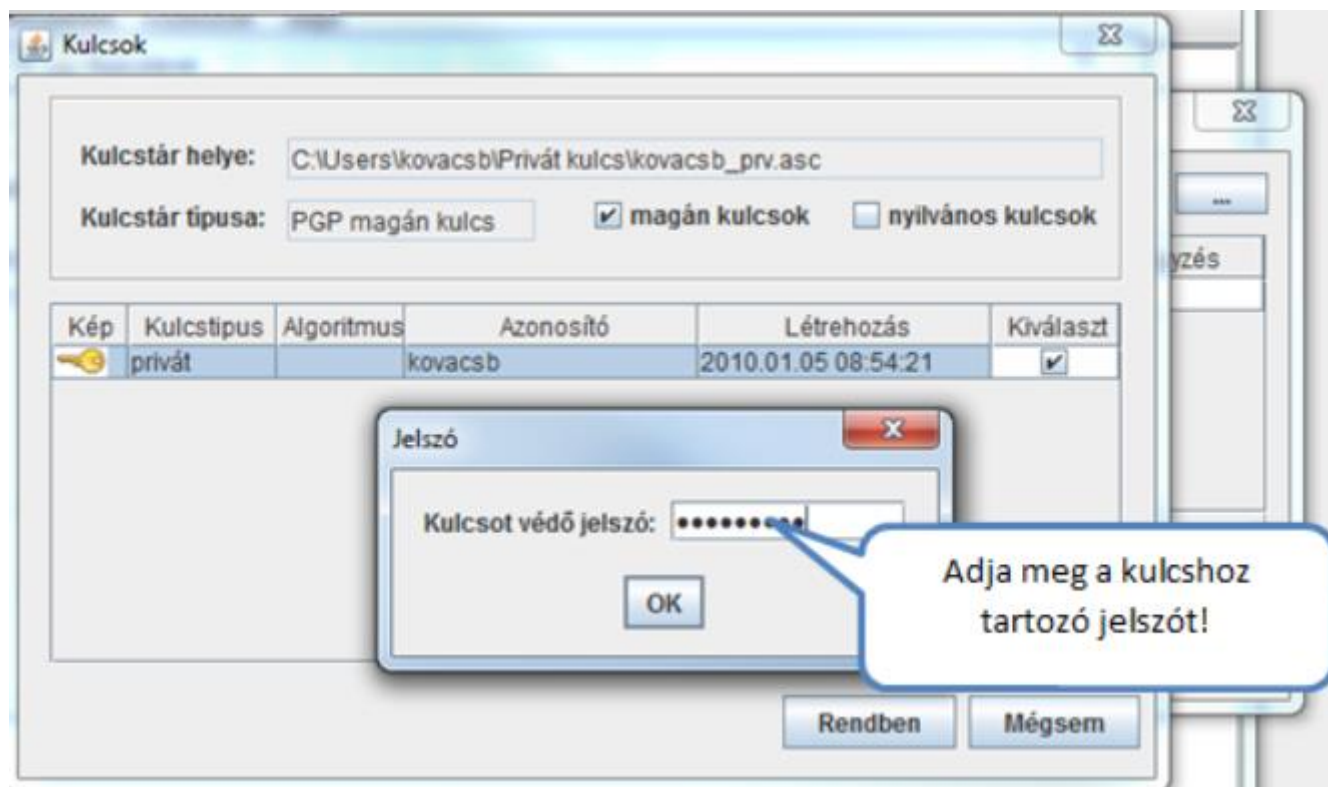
Kulcsok

Kulcstár helye: C:\Users\kovacsb\Privát kulcs\kovacsb_prv.asc

Kulcstár típusa: PGP magán kulcs

magán kulcsok

nyilvános kulcsok

| Kép | Kulcstípus | Algoritmus | Azonosító | Létrehozás | Kiválaszt |
|---|---|---|---|---|---|
| | privát | | kovacsb | 2010.01.05 08:54:21 | ✔ |

Jelszó

Kulcsot védő jelszó: •••••••••

OK

Adja meg a kulcshoz tartozó jelszót!

Rendben

Mégsem

...

yzés